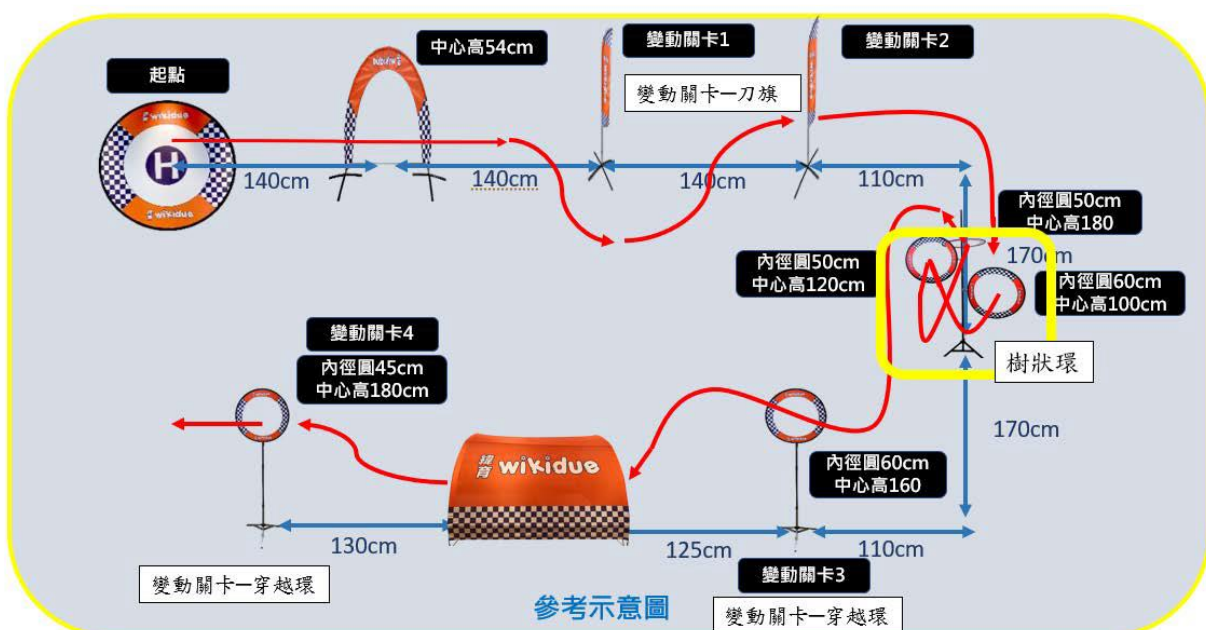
起點

wikidue

H

wikidue

中心高54cm

變動關卡1

變動關卡一刀旗

變動關卡2

140cm

140cm

140cm

110cm

內徑圓50cm
中心高180

170cm

內徑圓50cm
中心高120cm

內徑圓60cm
中心高100cm

樹狀環

變動關卡4

內徑圓45cm
中心高180cm

170cm

wikidue

內徑圓60cm
中心高160

130cm

125cm

110cm

變動關卡一穿越環

變動關卡3

參考示意圖

變動關卡一穿越環